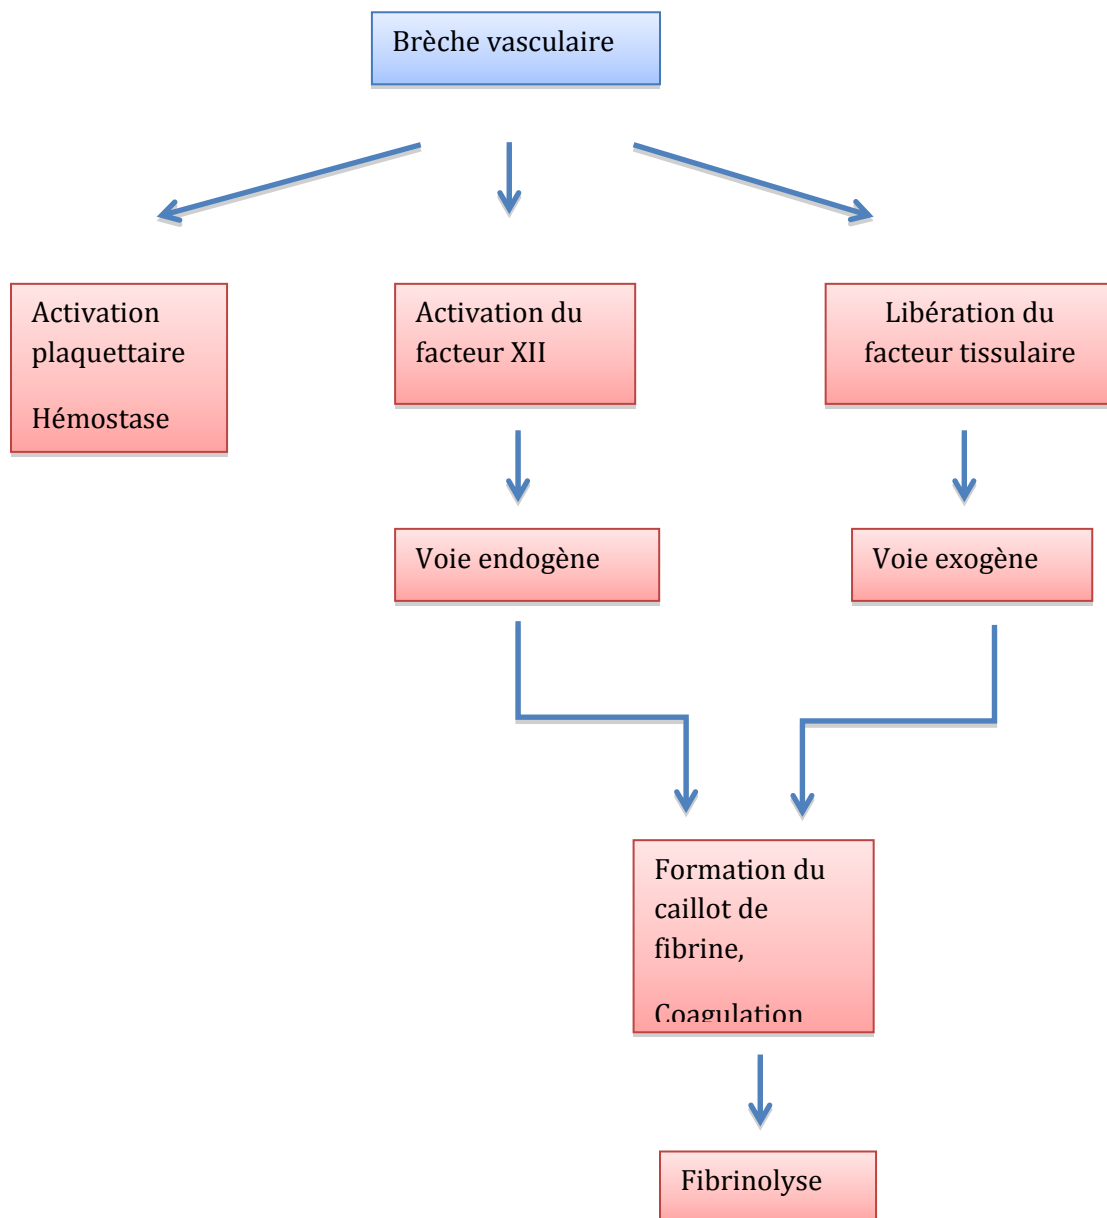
Brèche vasculaire

Activation plaquettaire

Hémostase

Activation du facteur XII

Libération du facteur tissulaire

Voie endogène

Voie exogène

Formation du caillot de fibrine,

Coagulation

Fibrinolyse